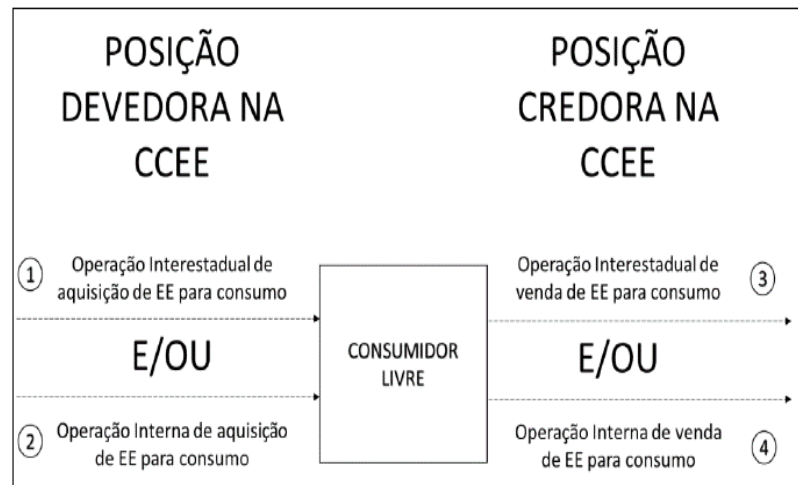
POSIÇÃO DEVEDORA NA CCEE

POSIÇÃO CREDORA NA CCEE

1 Operação Interestadual de aquisição de EE para consumo

E/OU

2 Operação Interna de aquisição de EE para consumo

CONSUMIDOR LIVRE

Operação Interestadual de venda de EE para consumo 3

E/OU

Operação Interna de venda de EE para consumo 4